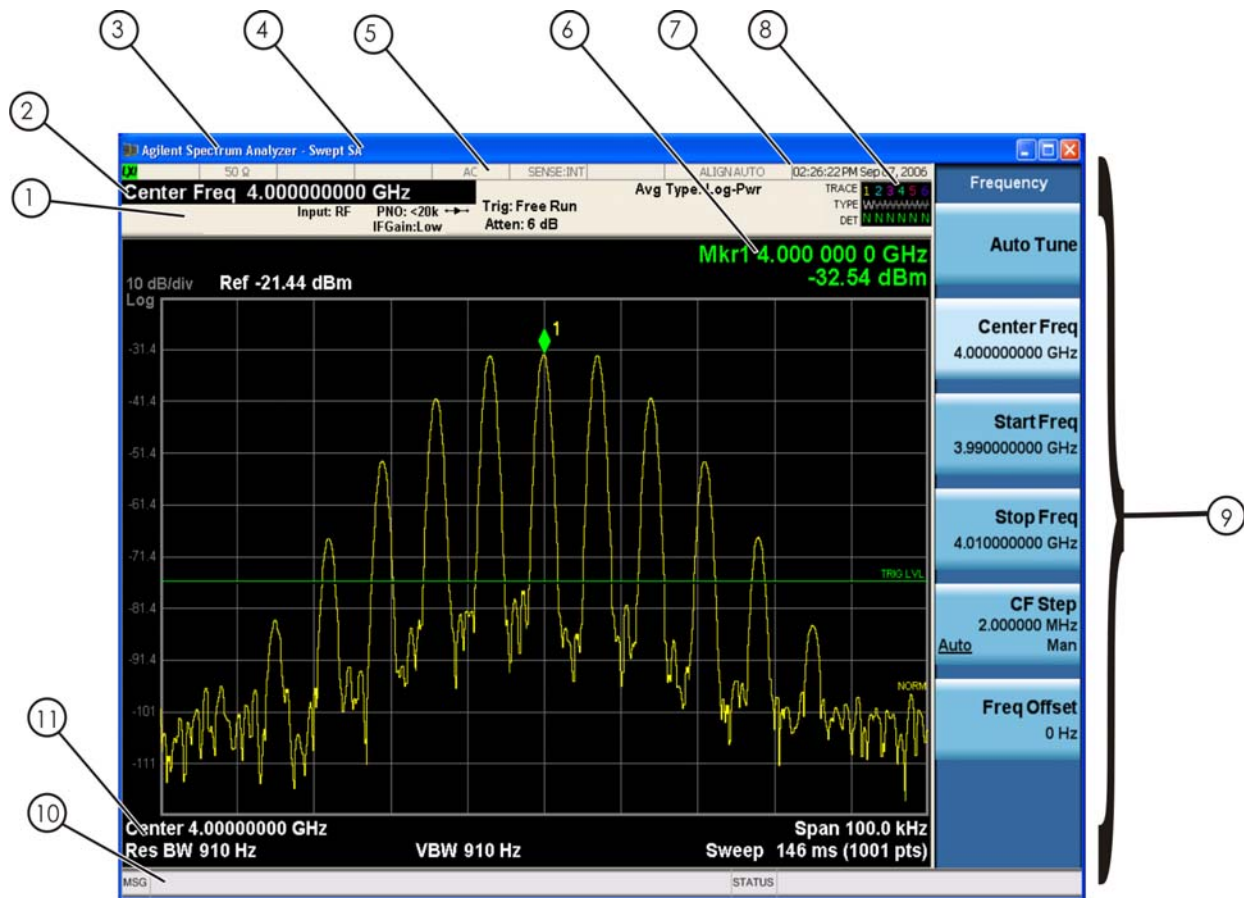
3 4 5 6 7 8
2
1

Agilent Spectrum Analyzer - Swept SA

LXI 50 Ω AC SENSE:INT ALIGN AUTO 02:26:22 PM Sep 07, 2006

Center Freq 4.000000000 GHz

Input: RF PNO: <20k IFGain:Low

Trig: Free Run Atten: 6 dB

Avg Type: Log-Pwr

TRACE 1 2 3 4 5 6
TYPE WWWWWW
DET N N N N N N

Mkr1 4.000 000 0 GHz
-32.54 dBm

10 dB/div Ref -21.44 dBm
Log

-31.4
-41.4
-51.4
-61.4
-71.4
-81.4
-91.4
-101
-111

1

TRIG LVL

NORM

Center 4.00000000 GHz
Res BW 910 Hz
VBW 910 Hz
Span 100.0 kHz
Sweep 146 ms (1001 pts)

MSG STATUS

11
10

Frequency

Auto Tune

Center Freq
4.000000000 GHz

Start Freq
3.990000000 GHz

Stop Freq
4.010000000 GHz

CF Step
2.000000 MHz
Auto Man

Freq Offset
0 Hz

9